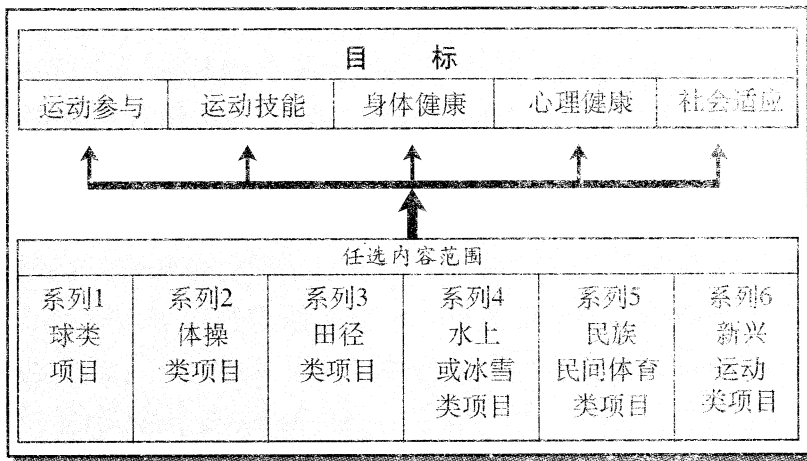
目 标

| 运动参与 | 运动技能 | 身体健康 | 心理健康 | 社会适应 |
|---|---|---|---|---|

任选内容范围

| 系列1 球类 项目 | 系列2 体操 类项目 | 系列3 田径 类项目 | 系列4 水上 或冰雪 类项目 | 系列5 民族 民间体育 类项目 | 系列6 新兴 运动 类项目 |
|---|---|---|---|---|---|